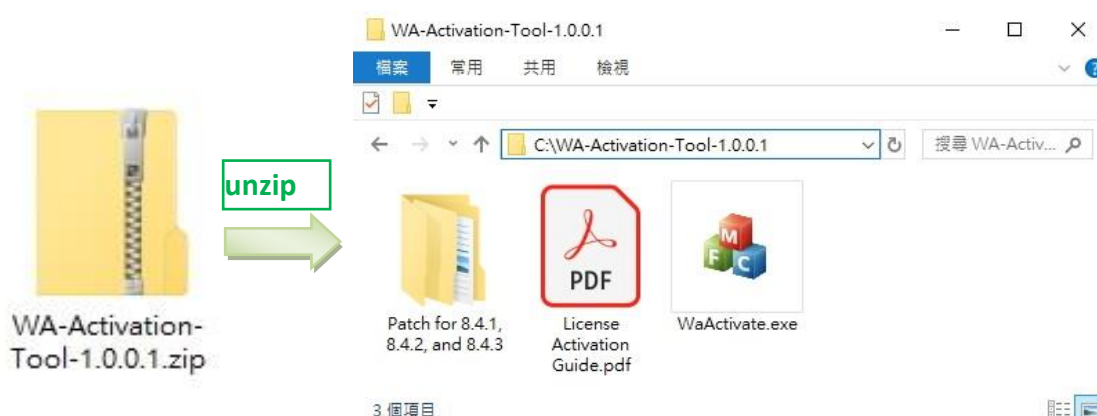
WA-Activation-Tool-1.0.0.1.zip

unzip

WA-Activation-Tool-1.0.0.1

檔案 常用 共用 檢視

C:\WA-Activation-Tool-1.0.0.1

搜尋 WA-Activ...

Patch for 8.4.1, 8.4.2, and 8.4.3

PDF

License Activation Guide.pdf

M F C

WaActivate.exe

3 個項目